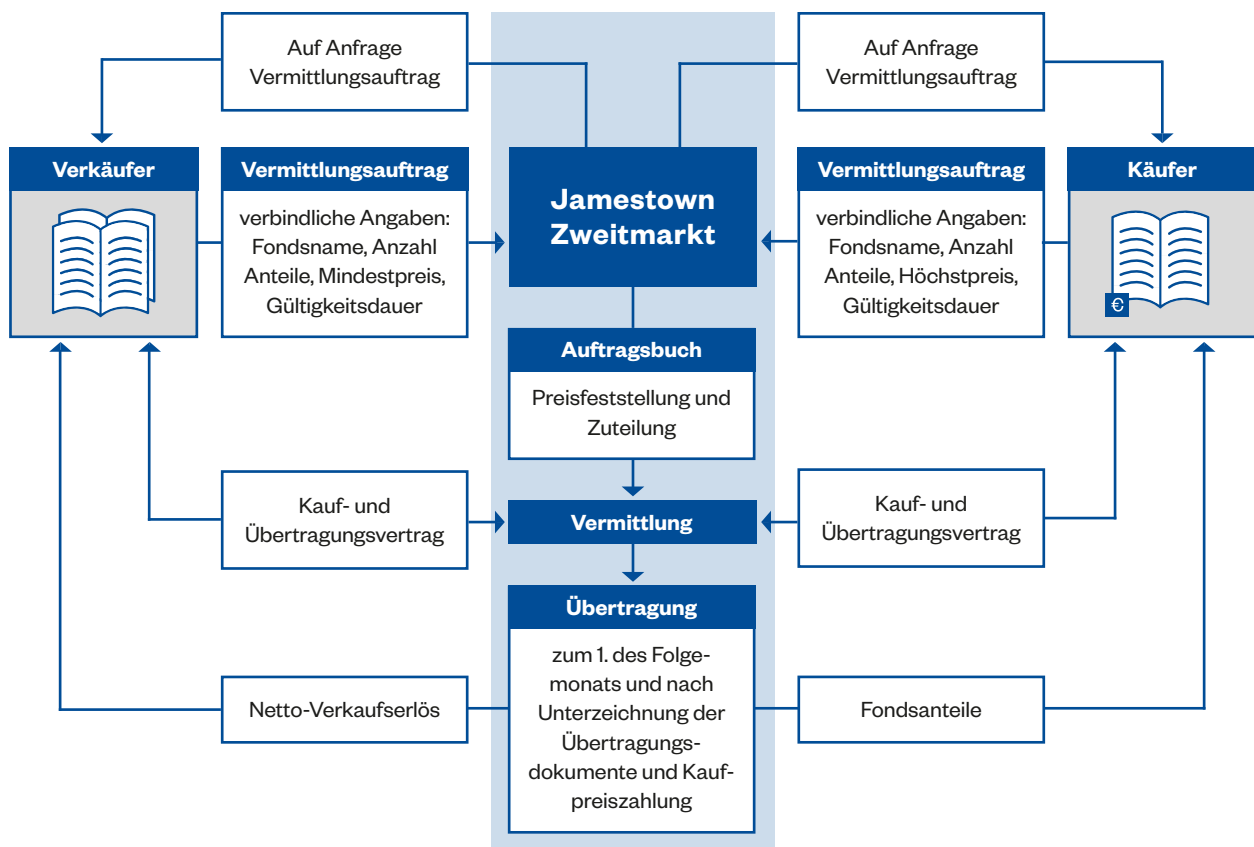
Auf Anfrage Vermittlungsauftrag

Auf Anfrage Vermittlungsauftrag

Verkäufer

Vermittlungsauftrag

verbindliche Angaben: Fondsname, Anzahl Anteile, Mindestpreis, Gültigkeitsdauer

Jamestown Zweitmarkt

Vermittlungsauftrag

verbindliche Angaben: Fondsname, Anzahl Anteile, Höchstpreis, Gültigkeitsdauer

Käufer

€

Auftragsbuch

Preisfeststellung und Zuteilung

Kauf- und Übertragungsvertrag

Vermittlung

Kauf- und Übertragungsvertrag

Übertragung

zum 1. des Folgemonats und nach Unterzeichnung der Übertragungsdokumente und Kaufpreiszahlung

Netto-Verkaufserlös

Fondsanteile